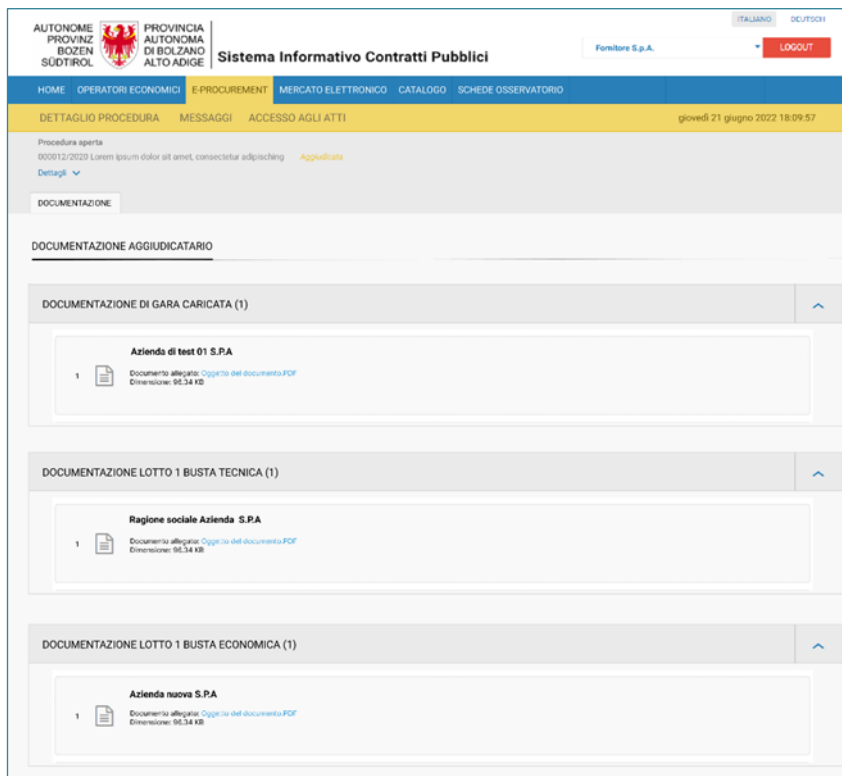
AUTONOME PROVINZ BOZEN SÜDTIROL

PROVINCIA AUTONOMA DI BOLZANO ALTO ADIGE

Sistema Informativo Contratti Pubblici

ITALIANO DEUTSCH

Fornitore S.p.A.

LOGOUT

HOME OPERATORI ECONOMICI E-PROCUREMENT MERCATO ELETTRONICO CATALOGO SCHEDE OSSERVATORIO

DETTAGLIO PROCEDURA MESSAGGI ACCESSO AGLI ATTI

giovedì 21 giugno 2022 18:09:57

Procedura aperta

000012/2020 Lorem ipsum dolor sit amet, consectetur adipisching Aggiudicata

Dettagli

DOCUMENTAZIONE

DOCUMENTAZIONE AGGIUDICATARIO

DOCUMENTAZIONE DI GARA CARICATA (1)

1

Azienda di test 01 S.P.A

Documento allegato: Oggetto del documento.PDF
Dimensione: 96.34 KB

DOCUMENTAZIONE LOTTO 1 BUSTA TECNICA (1)

1

Ragione sociale Azienda S.P.A

Documento allegato: Oggetto del documento.PDF
Dimensione: 96.34 KB

DOCUMENTAZIONE LOTTO 1 BUSTA ECONOMICA (1)

1

Azienda nuova S.P.A

Documento allegato: Oggetto del documento.PDF
Dimensione: 96.34 KB